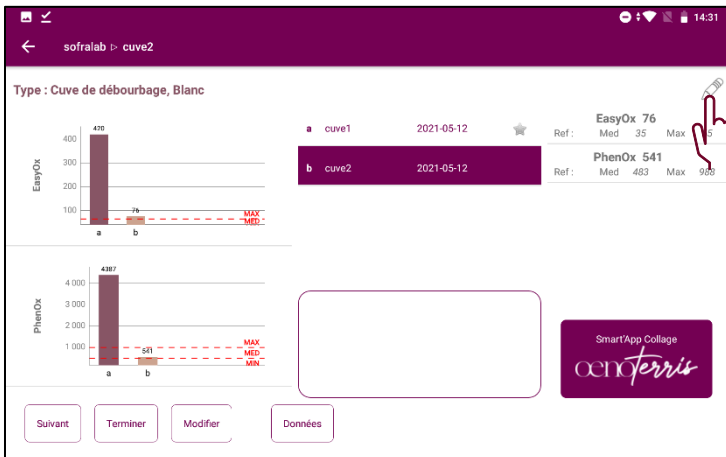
14:31

sofralab ▷ cuve2

Type : Cuve de débourbage, Blanc

EasyOx
470
400
300
200
100
76
MAX
MED
a
b

PhenOx
4387
4 000
3 000
2 000
1 000
541
MAX
MED
MIN
a
b

a cuve1 2021-05-12
b cuve2 2021-05-12

EasyOx 76
Ref : Med 35 Max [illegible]5

PhenOx 541
Ref : Med 483 Max 968

Smart'App Collage
oenoterris

Suivant
Terminer
Modifier
Données